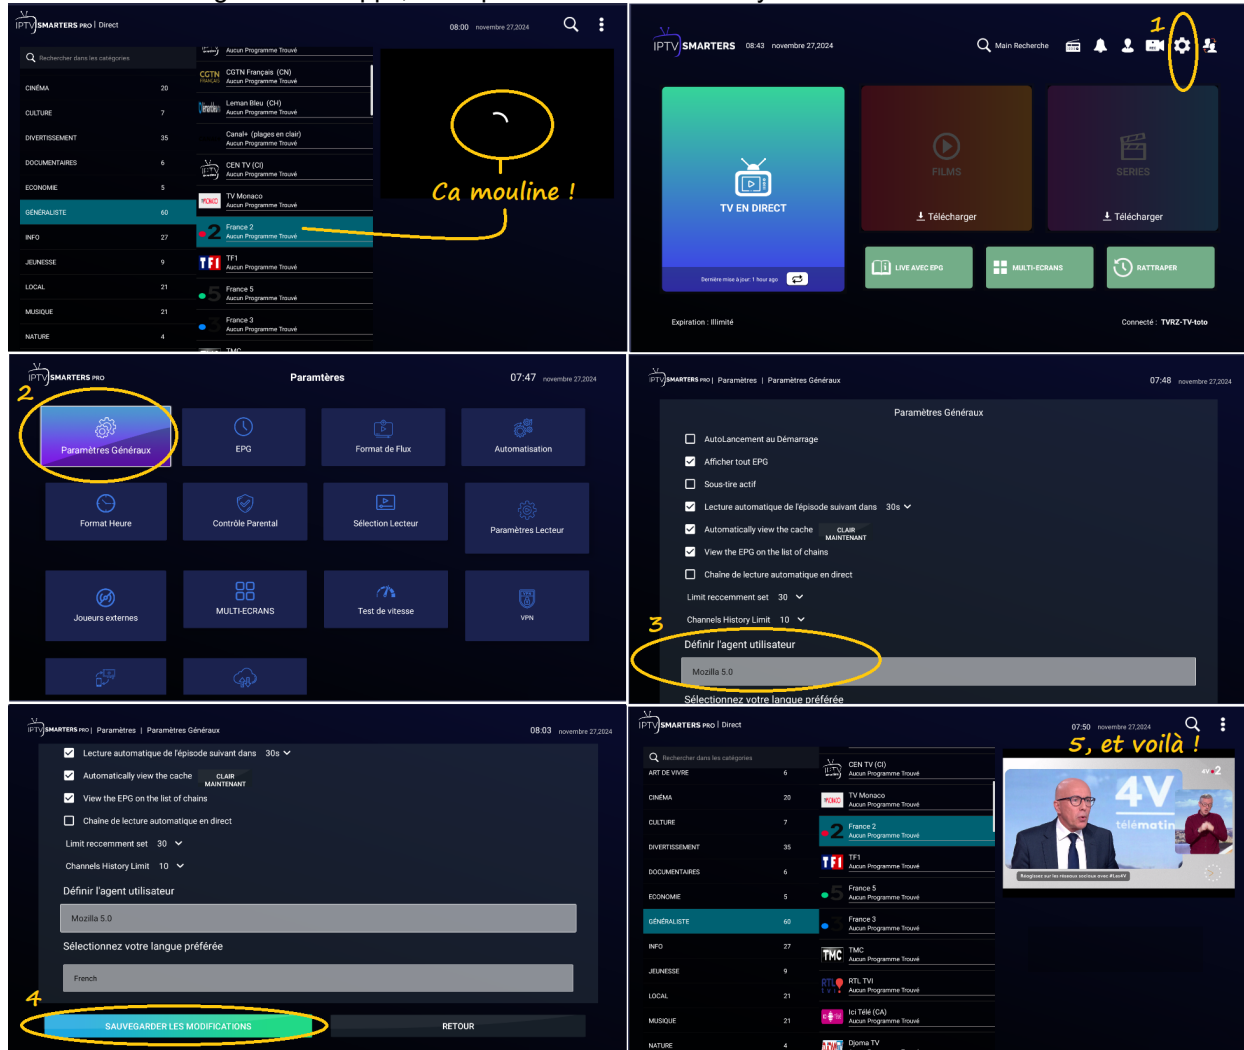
IPTV SMARTERS PRO | Direct 08:00 novembre 27,2024

Rechercher dans les catégories

| | |
|---|---|
| CINÉMA | 20 |
| CULTURE | 7 |
| DIVERTISSEMENT | 35 |
| DOCUMENTAIRES | 6 |
| ECONOMIE | 5 |
| GÉNÉRALISTE | 60 |
| INFO | 27 |
| JEUNESSE | 9 |
| LOCAL | 21 |
| MUSIQUE | 21 |
| NATURE | 4 |

Aucun Programme Trouvé
CGTN Français (CN) Aucun Programme Trouvé
Leman Bleu (CH) Aucun Programme Trouvé
Canal+ (plages en clair) Aucun Programme Trouvé
CEN TV (CI) Aucun Programme Trouvé
TV Monaco Aucun Programme Trouvé
France 2 Aucun Programme Trouvé
TF1 Aucun Programme Trouvé
France 5 Aucun Programme Trouvé
France 3 Aucun Programme Trouvé
TMC

Ca mouline !

IPTV SMARTERS 08:43 novembre 27,2024 Main Recherche
1
TV EN DIRECT
Dernière mise à jour: 1 hour ago
FILMS Télécharger
SERIES Télécharger
LIVE AVEC EPG
MULTI-ECRANS
RATTRAPER
Expiration : Illimité
Connecté : TVRZ-TV-toto

IPTV SMARTERS PRO Paramtères 07:47 novembre 27,2024
2
Paramètres Généraux
EPG
Format de Flux
Automatisation
Format Heure
Contrôle Parental
Sélection Lecteur
Paramètres Lecteur
Joueurs externes
MULTI-ECRANS
Test de vitesse
VPN

IPTV SMARTERS PRO | Paramètres | Paramètres Généraux 07:48 novembre 27,2024
Paramètres Généraux
AutoLancement au Démarrage
Afficher tout EPG
Sous-tire actif
Lecture automatique de l'épisode suivant dans 30s
Automatically view the cache CLAIR MAINTENANT
View the EPG on the list of chains
Chaîne de lecture automatique en direct
Limit reccemment set 30
Channels History Limit 10
3
Définir l'agent utilisateur
Mozilla 5.0
Sélectionnez votre langue préférée

IPTV SMARTERS PRO | Paramètres | Paramètres Généraux 08:03 novembre 27,2024
Lecture automatique de l'épisode suivant dans 30s
Automatically view the cache CLAIR MAINTENANT
View the EPG on the list of chains
Chaîne de lecture automatique en direct
Limit reccemment set 30
Channels History Limit 10
Définir l'agent utilisateur
Mozilla 5.0
Sélectionnez votre langue préférée
French
4
SAUVEGARDER LES MODIFICATIONS
RETOUR

IPTV SMARTERS PRO | Direct 07:50 novembre 27,2024
5, et voilà !
Rechercher dans les catégories

| | |
|---|---|
| ART DE VIVRE | 6 |
| CINÉMA | 20 |
| CULTURE | 7 |
| DIVERTISSEMENT | 35 |
| DOCUMENTAIRES | 6 |
| ECONOMIE | 5 |
| GÉNÉRALISTE | 60 |
| INFO | 27 |
| JEUNESSE | 9 |
| LOCAL | 21 |
| MUSIQUE | 21 |
| NATURE | 4 |

CEN TV (CI) Aucun Programme Trouvé
TV Monaco Aucun Programme Trouvé
France 2 Aucun Programme Trouvé
TF1 Aucun Programme Trouvé
France 5 Aucun Programme Trouvé
France 3 Aucun Programme Trouvé
TMC Aucun Programme Trouvé
RTL TVI Aucun Programme Trouvé
Ici Télé (CA) Aucun Programme Trouvé
Djoma TV
4V télématin